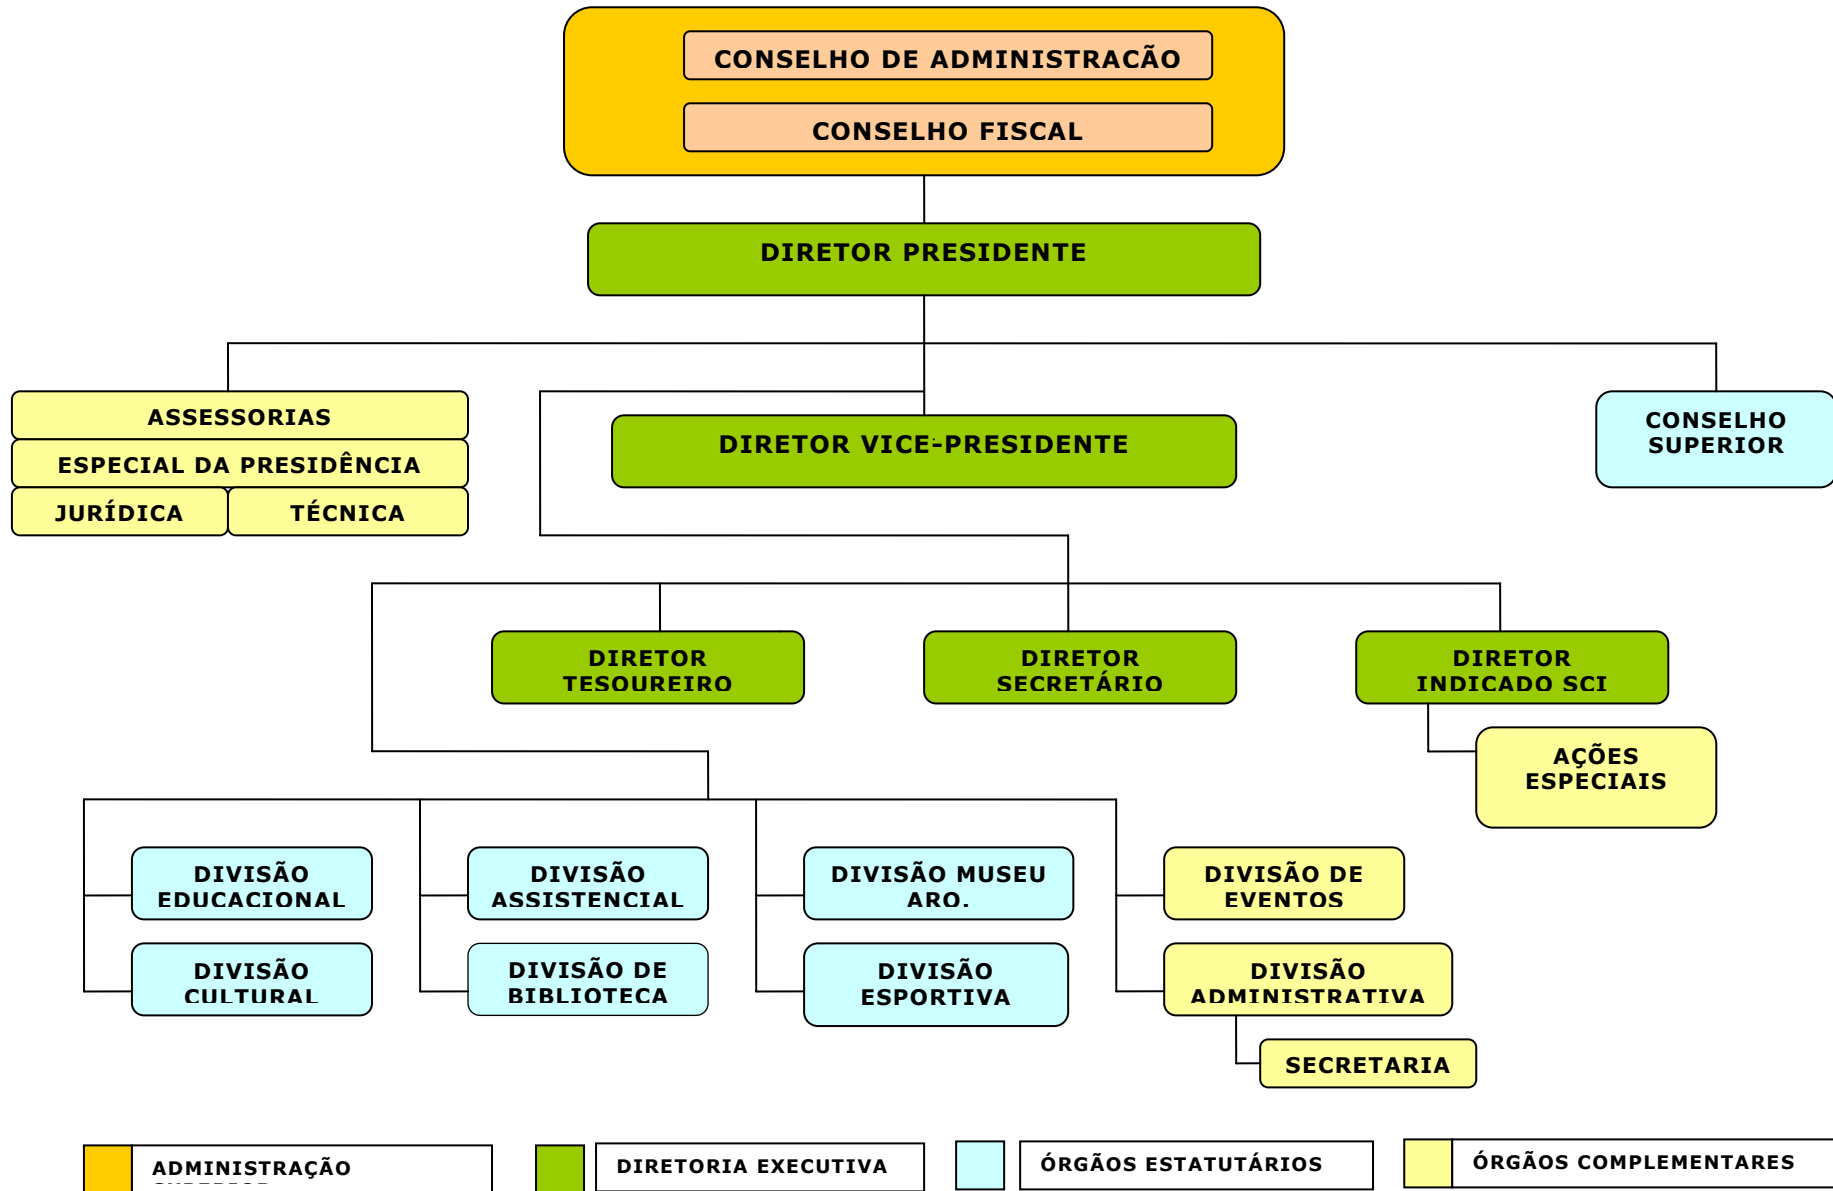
CONSELHO DE ADMINISTRACÃO
CONSELHO FISCAL

DIRETOR PRESIDENTE

ASSESSORIAS
ESPECIAL DA PRESIDÊNCIA
JURÍDICA
TÉCNICA

DIRETOR VICE-PRESIDENTE

CONSELHO SUPERIOR

DIRETOR TESOUREIRO
DIRETOR SECRETÁRIO
DIRETOR INDICADO SCI

AÇÕES ESPECIAIS

DIVISÃO EDUCACIONAL
DIVISÃO CULTURAL
DIVISÃO ASSISTENCIAL
DIVISÃO DE BIBLIOTECA
DIVISÃO MUSEU ARO.
DIVISÃO ESPORTIVA
DIVISÃO DE EVENTOS
DIVISÃO ADMINISTRATIVA
SECRETARIA

ADMINISTRAÇÃO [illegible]
DIRETORIA EXECUTIVA
ÓRGÃOS ESTATUTÁRIOS
ÓRGÃOS COMPLEMENTARES